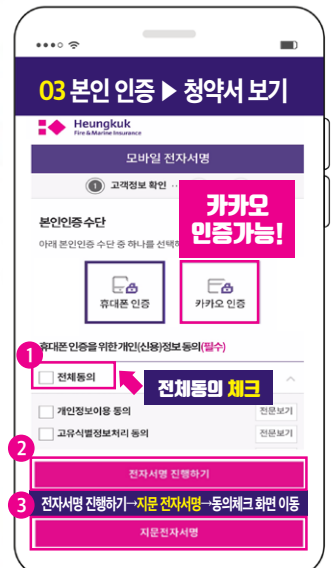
03 본인 인증 ▶ 청약서 보기

Heungkuk Fire & Marine Insurance

모바일 전자서명

1 고객정보 확인

카카오 인증가능!

본인인증 수단

아래 본인인증 수단 중 하나를 선택해

휴대폰 인증

카카오 인증

휴대폰 인증을 위한 개인(신용)정보 동의(필수)

1

전체동의

전체동의 체크

개인정보이용 동의 전문보기

고유식별정보처리 동의 전문보기

2

전자서명 진행하기

3 전자서명 진행하기→지문 전자서명→동의체크 화면 이동

지문전자서명